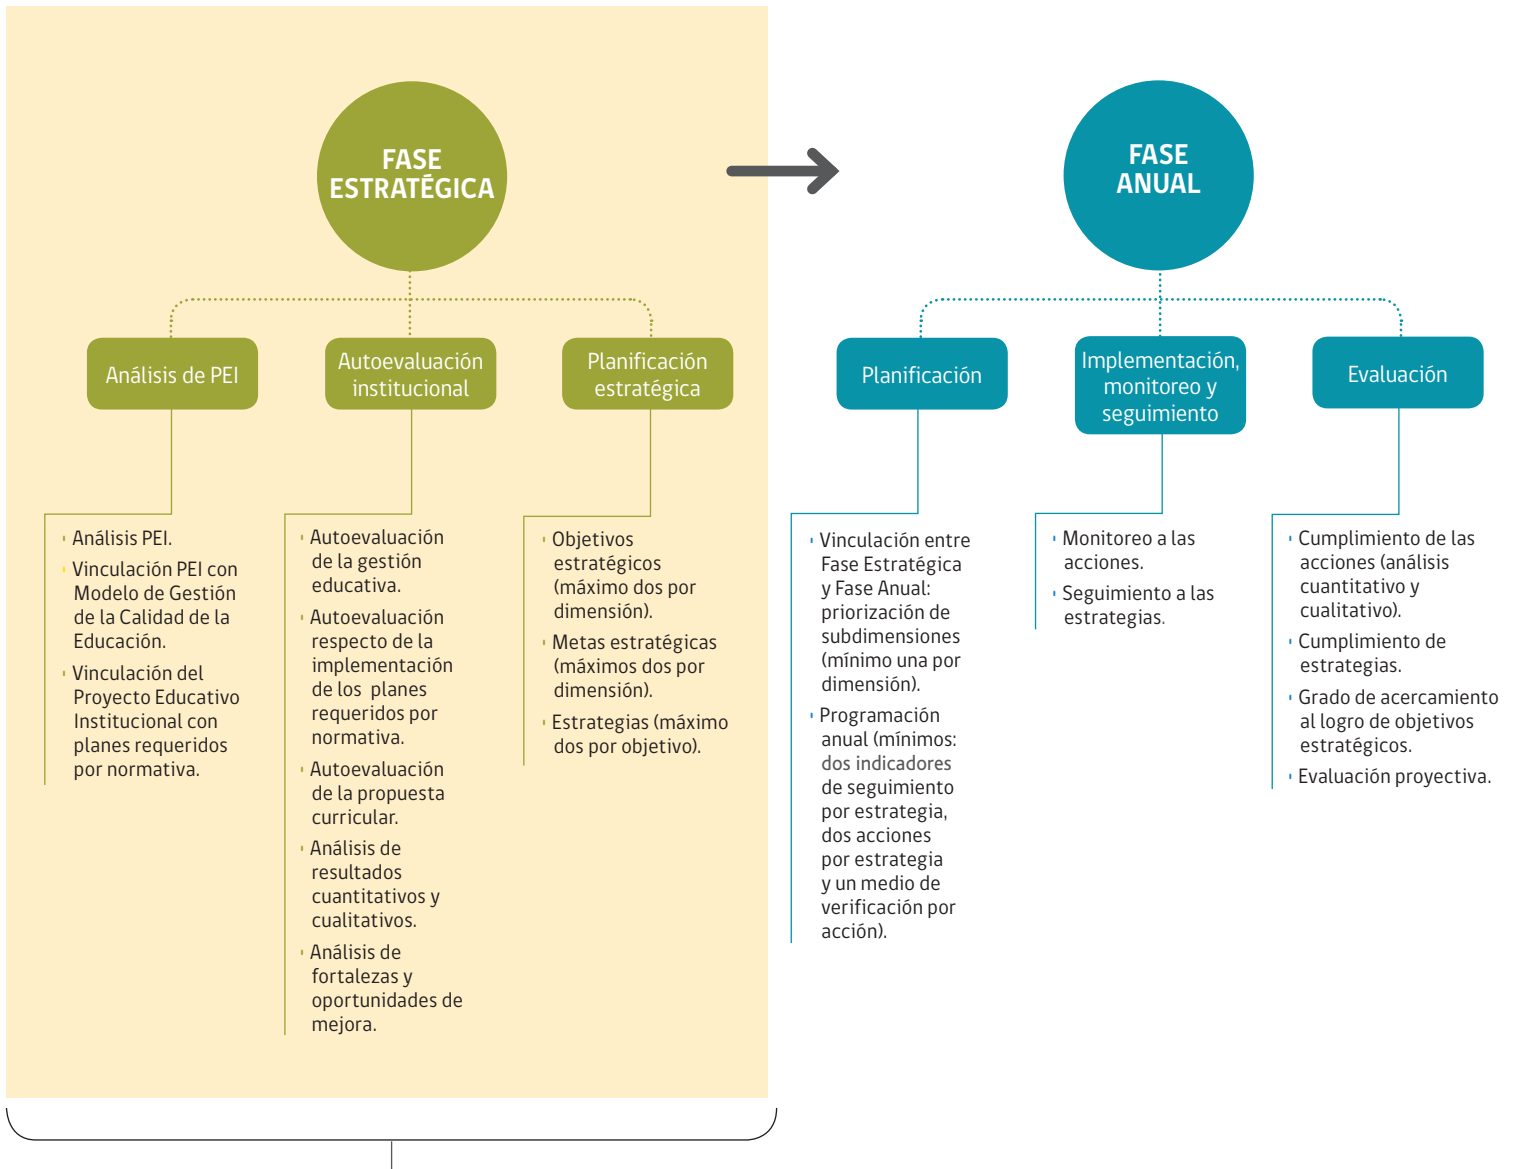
FASE ESTRATÉGICA

Análisis de PEI

Autoevaluación institucional

Planificación estratégica

- Análisis PEI.
- Vinculación PEI con Modelo de Gestión de la Calidad de la Educación.
- Vinculación del Proyecto Educativo Institucional con planes requeridos por normativa.

- Autoevaluación de la gestión educativa.
- Autoevaluación respecto de la implementación de los planes requeridos por normativa.
- Autoevaluación de la propuesta curricular.
- Análisis de resultados cuantitativos y cualitativos.
- Análisis de fortalezas y oportunidades de mejora.

- Objetivos estratégicos (máximo dos por dimensión).
- Metas estratégicas (máximos dos por dimensión).
- Estrategias (máximo dos por objetivo).

FASE ANUAL

Planificación

Implementación, monitoreo y seguimiento

Evaluación

- Vinculación entre Fase Estratégica y Fase Anual: priorización de subdimensiones (mínimo una por dimensión).
- Programación anual (mínimos: dos indicadores de seguimiento por estrategia, dos acciones por estrategia y un medio de verificación por acción).

- Monitoreo a las acciones.
- Seguimiento a las estrategias.

- Cumplimiento de las acciones (análisis cuantitativo y cualitativo).
- Cumplimiento de estrategias.
- Grado de acercamiento al logro de objetivos estratégicos.
- Evaluación proyectiva.